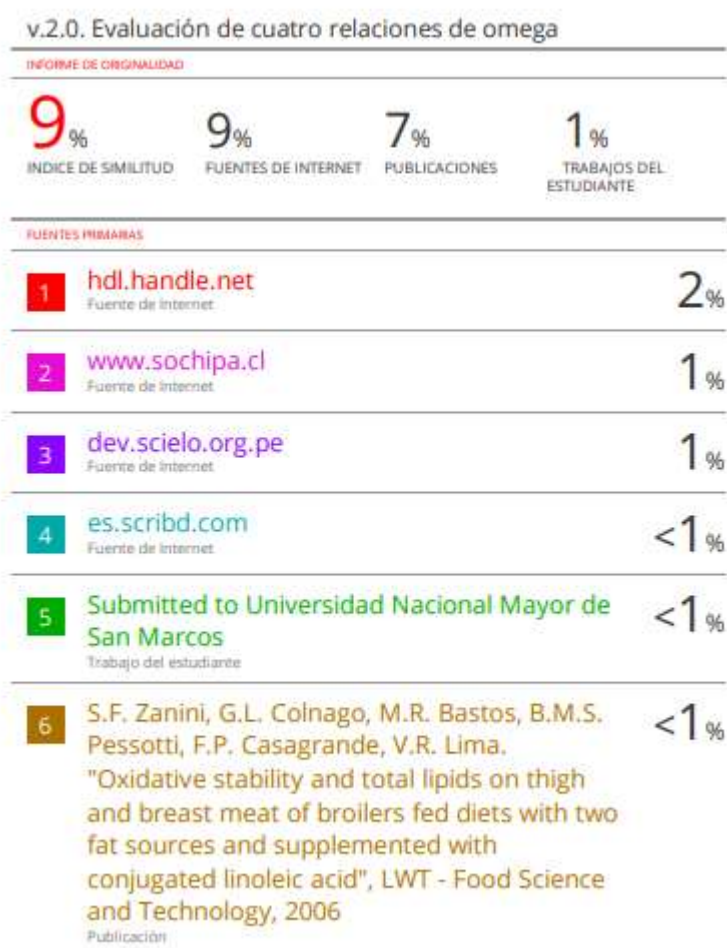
v.2.0. Evaluación de cuatro relaciones de omega

INFORME DE ORIGINALIDAD

9%
INDICE DE SIMILITUD

9%
FUENTES DE INTERNET

7%
PUBLICACIONES

1%
TRABAJOS DEL ESTUDIANTE

FUENTES PRIMARIAS

1 hdl.handle.net
Fuente de Internet
2%

2 www.sochipa.cl
Fuente de Internet
1%

3 dev.scielo.org.pe
Fuente de Internet
1%

4 es.scribd.com
Fuente de Internet
<1%

5 Submitted to Universidad Nacional Mayor de San Marcos
Trabajo del estudiante
<1%

6 S.F. Zanini, G.L. Colnago, M.R. Bastos, B.M.S. Pessotti, F.P. Casagrande, V.R. Lima. "Oxidative stability and total lipids on thigh and breast meat of broilers fed diets with two fat sources and supplemented with conjugated linoleic acid", LWT - Food Science and Technology, 2006
Publicación
<1%